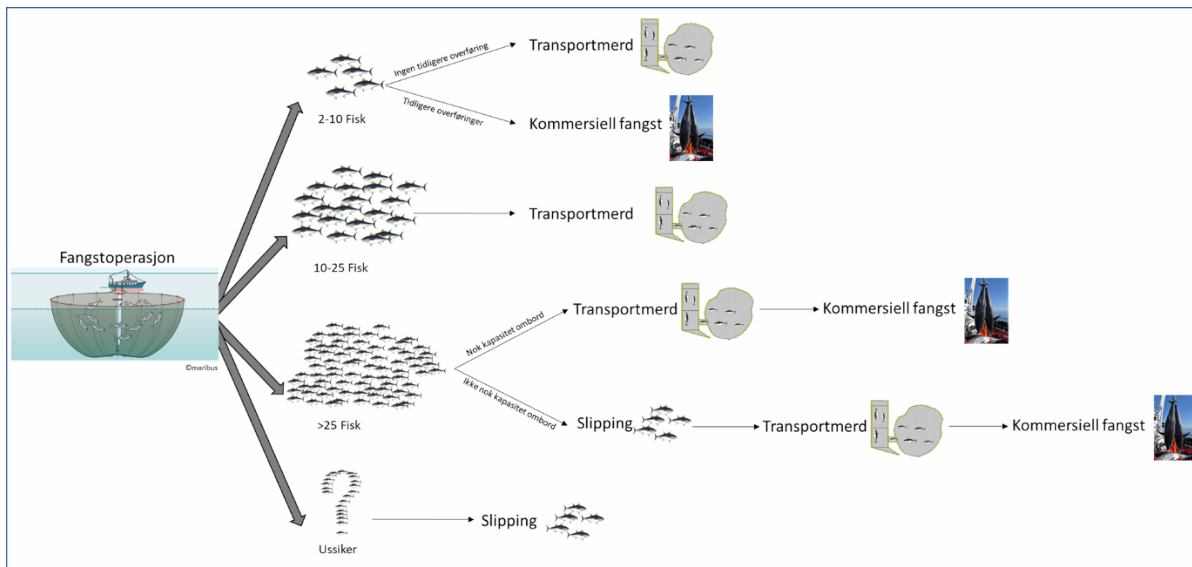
Fangstoperasjon

©maribus

2-10 Fisk

Ingen tidligere overføring

Transportmerd

Tidligere overføringer

Kommersiell fangst

10-25 Fisk

Transportmerd

>25 Fisk

Nok kapasitet ombord

Transportmerd

Kommersiell fangst

Ikke nok kapasitet ombord

Slipping

Transportmerd

Kommersiell fangst

Ussiker

Slipping